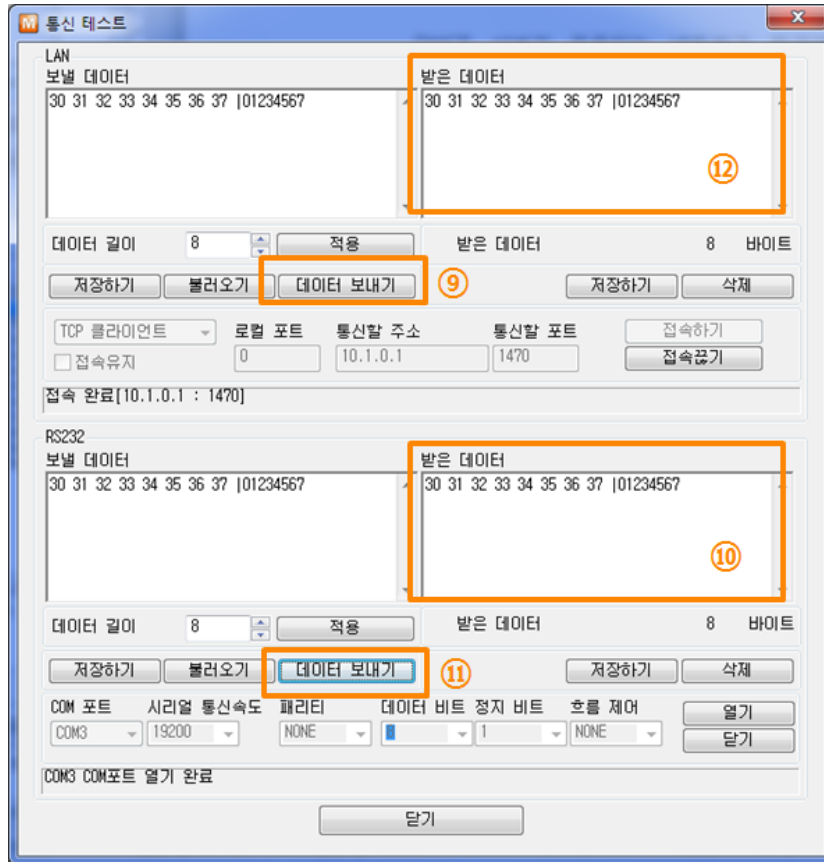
M 통신 테스트

LAN

보낼 데이터

30 31 32 33 34 35 36 37 |01234567

받은 데이터

30 31 32 33 34 35 36 37 |01234567

⑫

데이터 길이 8 적용

받은 데이터 8 바이트

저장하기 불러오기 데이터 보내기 ⑨ 저장하기 삭제

TCP 클라이언트 로컬 포트 통신할 주소 통신할 포트 접속하기

접속유지 0 10.1.0.1 1470 접속끊기

접속 완료[10.1.0.1 : 1470]

RS232

보낼 데이터

30 31 32 33 34 35 36 37 |01234567

받은 데이터

30 31 32 33 34 35 36 37 |01234567

⑩

데이터 길이 8 적용

받은 데이터 8 바이트

저장하기 불러오기 데이터 보내기 ⑪ 저장하기 삭제

COM 포트 시리얼 통신속도 패리티 데이터 비트 정지 비트 흐름 제어 열기

COM3 19200 NONE 8 1 NONE 닫기

COM3 COM포트 열기 완료

닫기